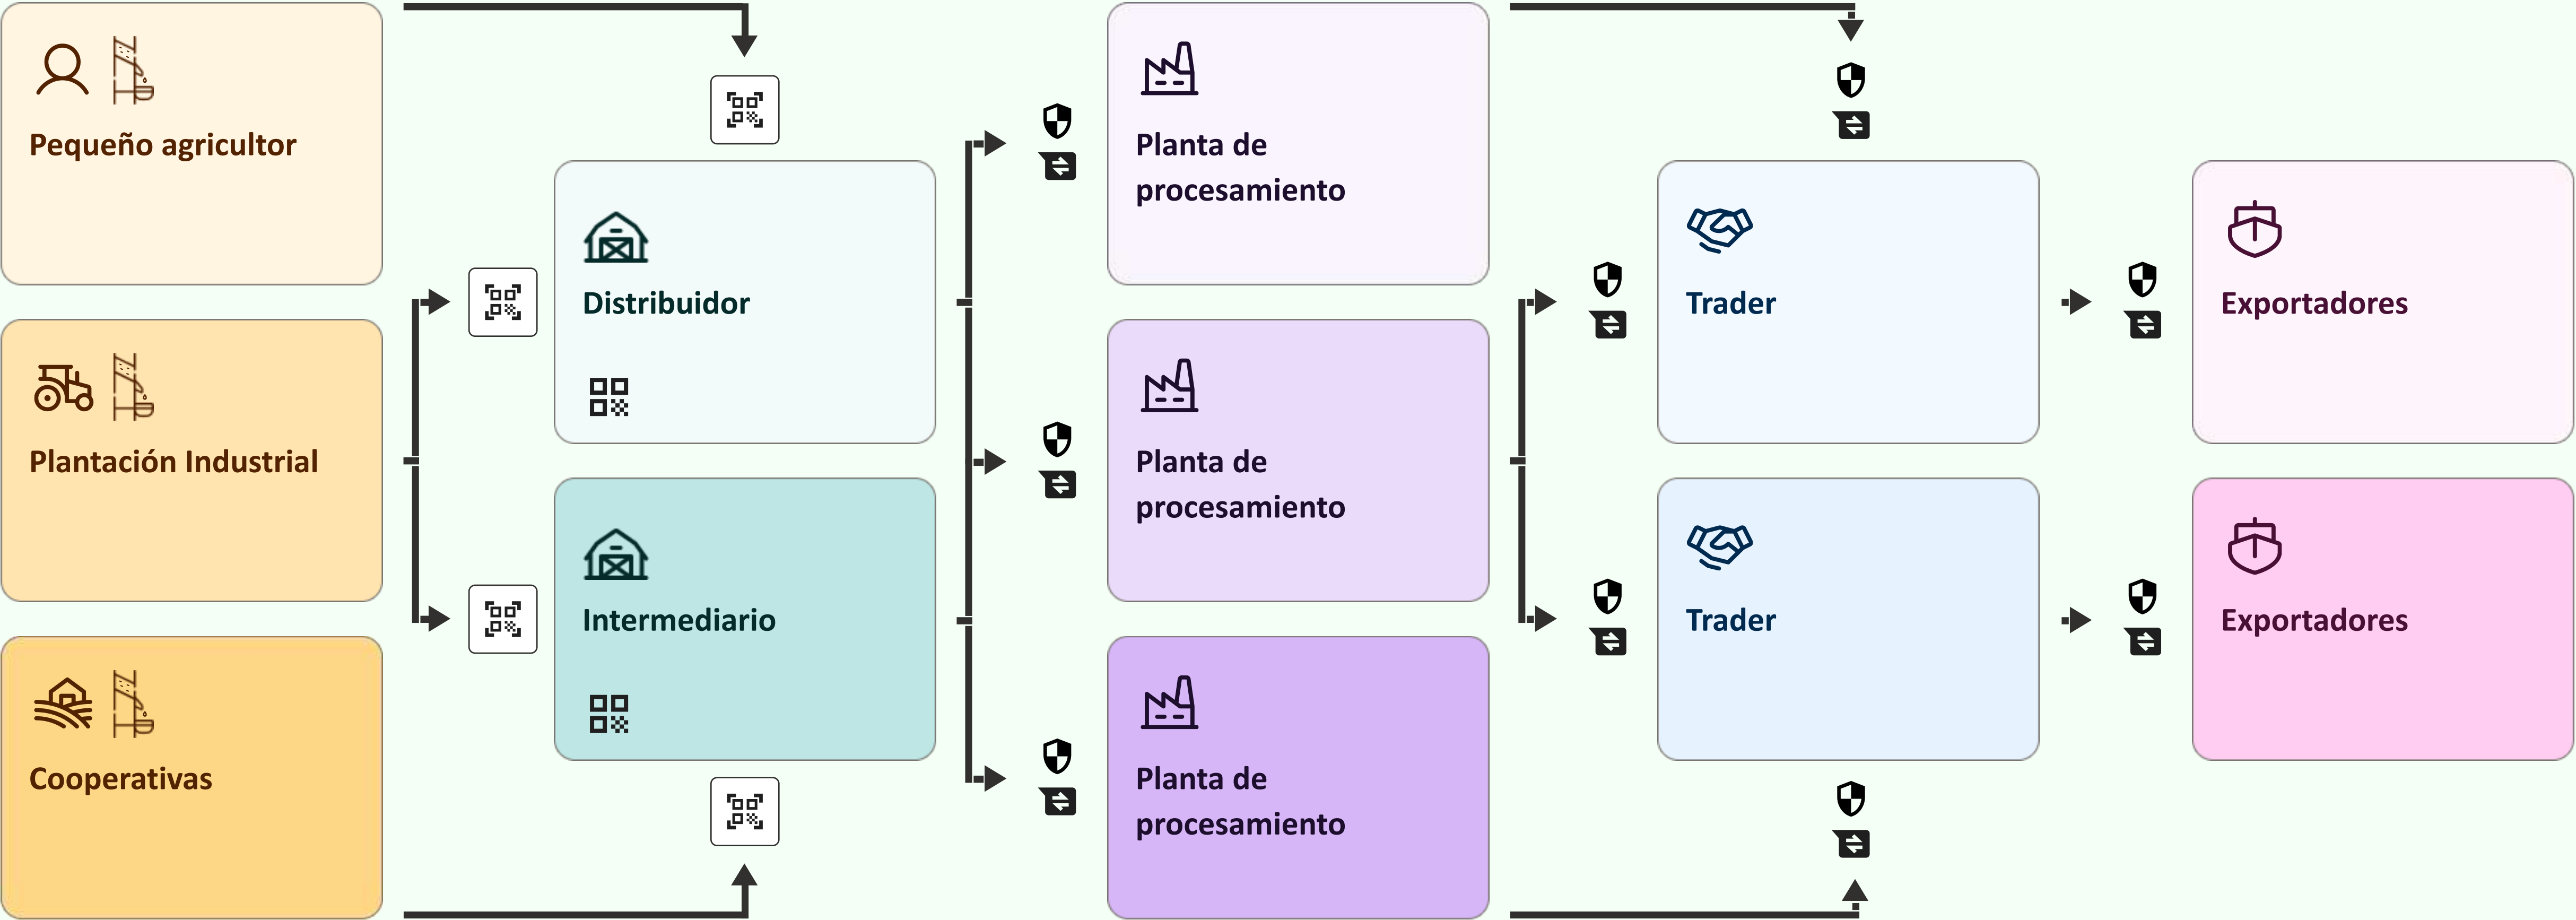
Pequeño agricultor

Plantación Industrial

Cooperativas

Distribuidor

Intermediario

Planta de procesamiento

Planta de procesamiento

Planta de procesamiento

Trader

Trader

Exportadores

Exportadores